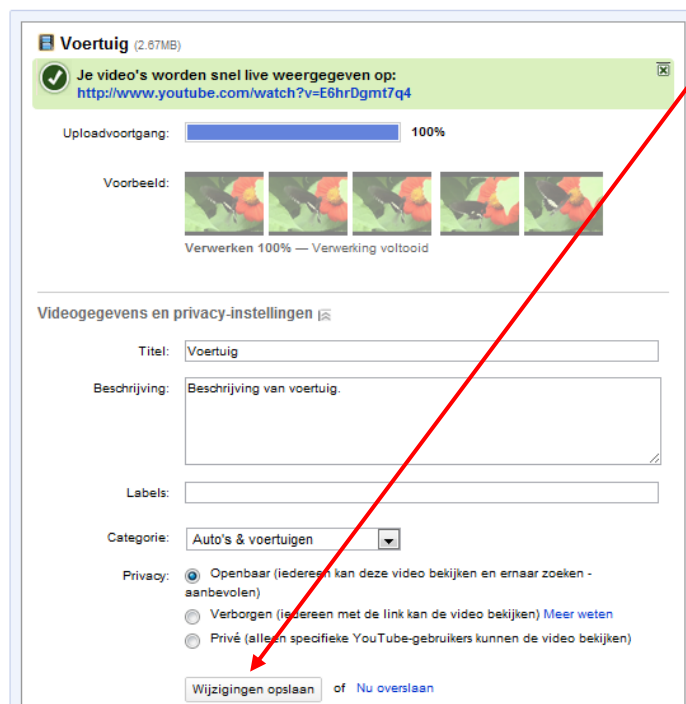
Voertuig (2.67MB)

Je video's worden snel live weergegeven op:
http://www.youtube.com/watch?v=E6hrDgmt7q4

Uploadvoortgang: 100%

Voorbeeld:

Verwerken 100% — Verwerking voltooid

Videogegevens en privacy-instellingen

Titel: Voertuig

Beschrijving: Beschrijving van voertuig.

Labels:

Categorie: Auto's & voertuigen

Privacy: Openbaar (iedereen kan deze video bekijken en ernaar zoeken - aanbevolen)
Verborgen (iedereen met de link kan de video bekijken) Meer weten
Privé (alleen specifieke YouTube-gebruikers kunnen de video bekijken)

Wijzigingen opslaan of Nu overslaan